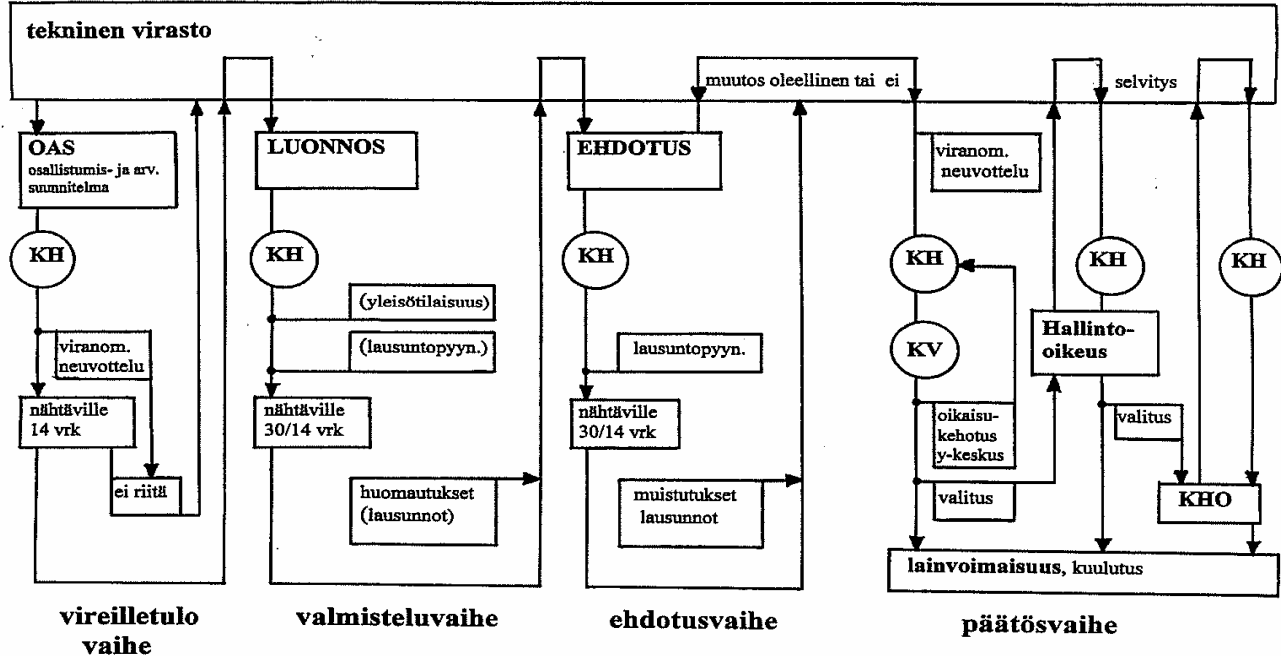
tekninen virasto

muutos oleellinen tai ei

selvitys

OAS
osallistumis- ja arv. suunnitelma

KH

viranom. neuvottelu

nähtäville 14 vrk

ei riitä

LUONNOS

KH

(yleisötilaisuus)

(lausuntopyyn.)

nähtäville 30/14 vrk

huomautukset (lausunnot)

EHDOTUS

KH

lausuntopyyn.

nähtäville 30/14 vrk

muistutukset lausunnot

viranom. neuvottelu

KH

KV

oikaisukehotus y-keskus

valitus

KH

Hallinto-oikeus

valitus

KH

KHO

lainvoimaisuus, kuulutus

vireilletulo vaihe

valmisteluvaihe

ehdotusvaihe

päätösvaihe